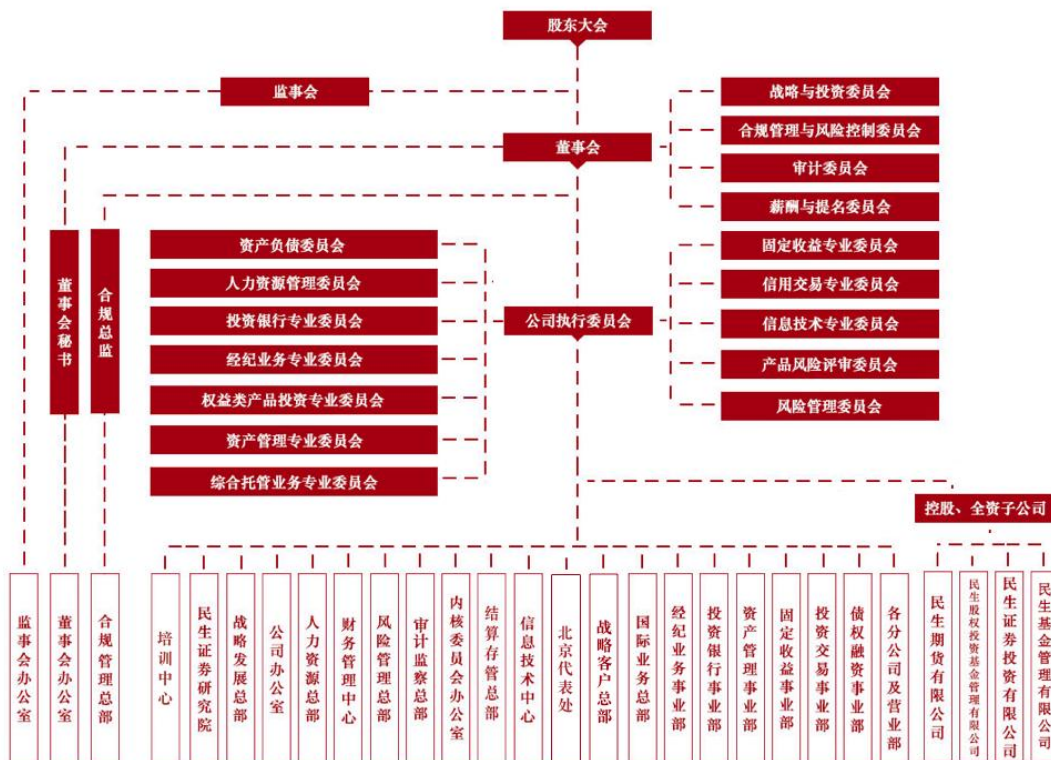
股东大会

监事会

董事会

战略与投资委员会
合规管理与风险控制委员会
审计委员会
薪酬与提名委员会

董事会秘书

合规总监

资产负债委员会
人力资源管理委员会
投资银行专业委员会
经纪业务专业委员会
权益类产品投资专业委员会
资产管理专业委员会
综合托管业务专业委员会

公司执行委员会

固定收益专业委员会
信用交易专业委员会
信息技术专业委员会
产品风险评审委员会
风险管理委员会

控股、全资子公司

监事会办公室
董事会办公室
合规管理总部
培训中心
民生证券研究院
战略发展总部
公司办公室
人力资源总部
财务管理中心
风险管理总部
审计监察总部
内核委员会办公室
结算存管总部
信息技术中心
北京代表处
战略客户总部
国际业务总部
经纪业务事业部
投资银行事业部
资产管理事业部
固定收益事业部
投资交易事业部
债权融资事业部
各分公司及营业部
民生期货有限公司
民生股权投资基金管理有限公司
民生证券投资有限公司
民生基金管理有限公司